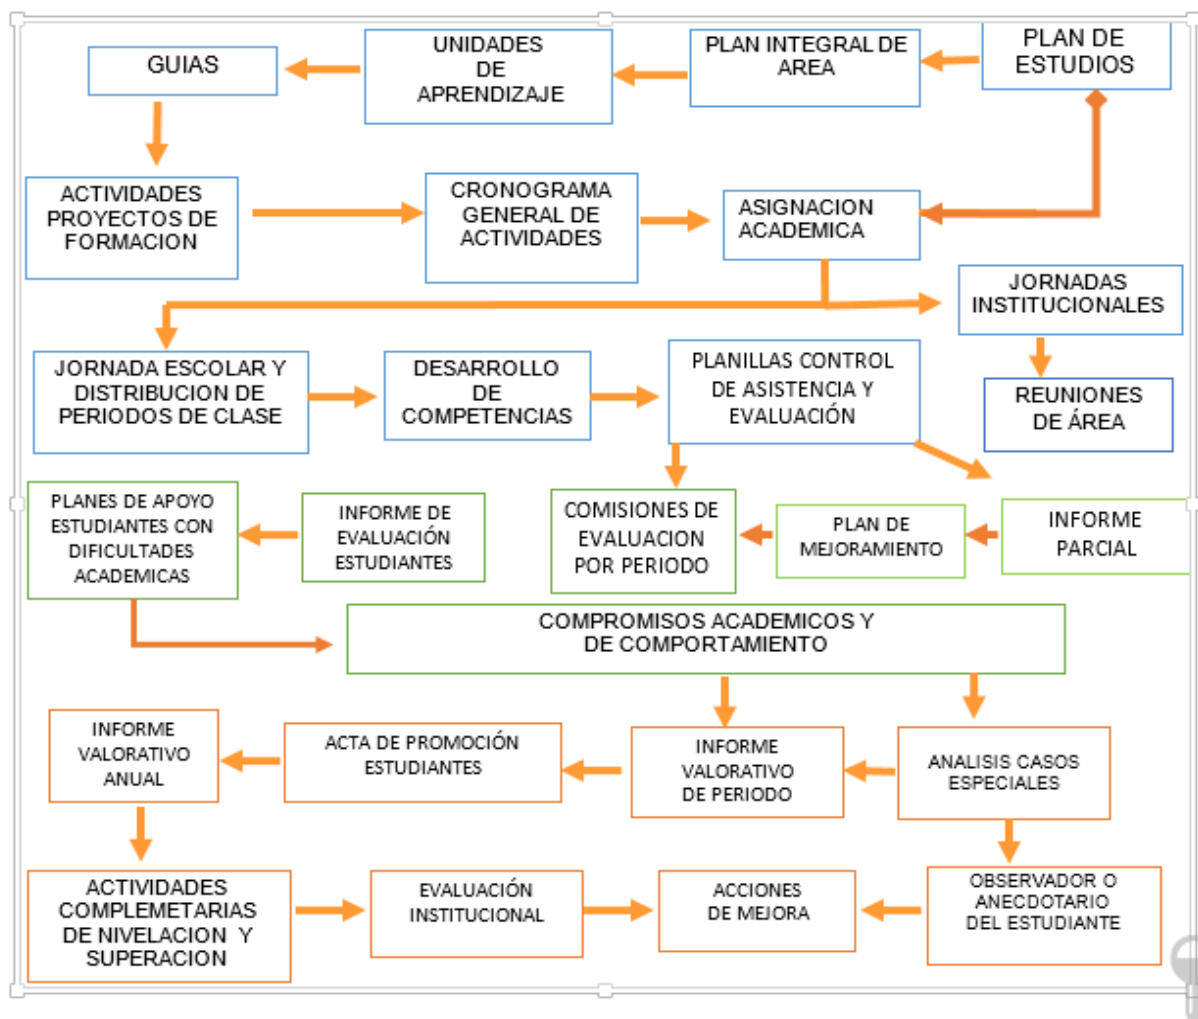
PLAN DE ESTUDIOS

PLAN INTEGRAL DE AREA

UNIDADES DE APRENDIZAJE

GUIAS

ACTIVIDADES PROYECTOS DE FORMACION

CRONOGRAMA GENERAL DE ACTIVIDADES

ASIGNACION ACADEMICA

JORNADAS INSTITUCIONALES

REUNIONES DE ÁREA

JORNADA ESCOLAR Y DISTRIBUCION DE PERIODOS DE CLASE

DESARROLLO DE COMPETENCIAS

PLANILLAS CONTROL DE ASISTENCIA Y EVALUACIÓN

INFORME PARCIAL

PLAN DE MEJORAMIENTO

COMISIONES DE EVALUACION POR PERIODO

INFORME DE EVALUACIÓN ESTUDIANTES

PLANES DE APOYO ESTUDIANTES CON DIFICULTADES ACADEMICAS

COMPROMISOS ACADEMICOS Y DE COMPORTAMIENTO

ANALISIS CASOS ESPECIALES

INFORME VALORATIVO DE PERIODO

ACTA DE PROMOCIÓN ESTUDIANTES

INFORME VALORATIVO ANUAL

OBSERVADOR O ANECDOTARIO DEL ESTUDIANTE

ACCIONES DE MEJORA

EVALUACIÓN INSTITUCIONAL

ACTIVIDADES COMPLEMETARIAS DE NIVELACION Y SUPERACION